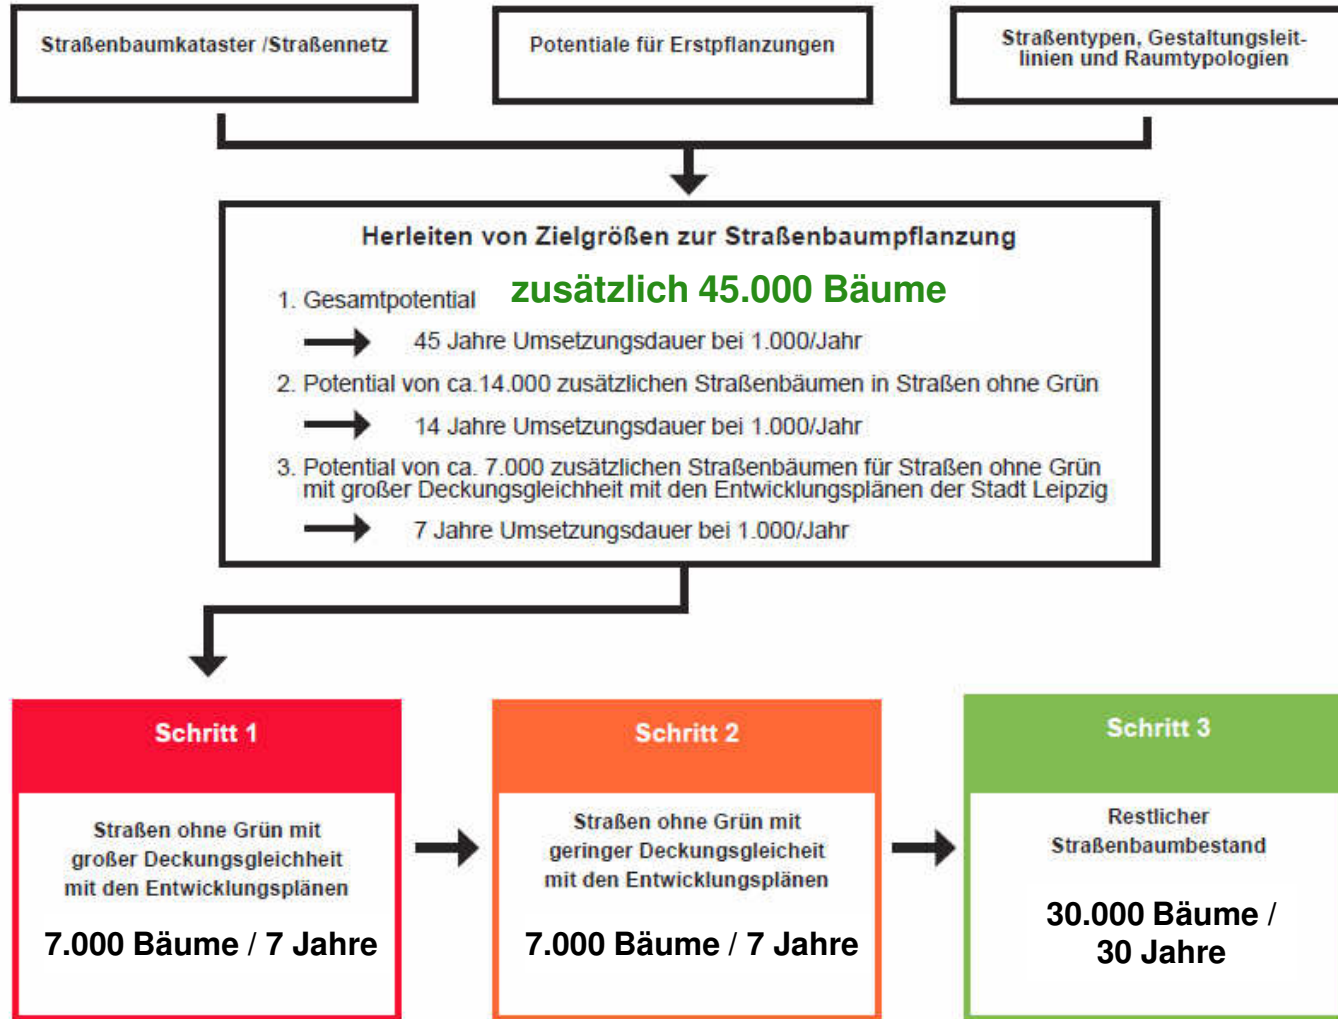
Straßenbaumkataster /Straßennetz

Potentiale für Erstpflanzungen

Straßentypen, Gestaltungsleitlinien und Raumtypologien

Herleiten von Zielgrößen zur Straßenbaumpflanzung

1. Gesamtpotential zusätzlich 45.000 Bäume

45 Jahre Umsetzungsdauer bei 1.000/Jahr

2. Potential von ca.14.000 zusätzlichen Straßenbäumen in Straßen ohne Grün

14 Jahre Umsetzungsdauer bei 1.000/Jahr

3. Potential von ca. 7.000 zusätzlichen Straßenbäumen für Straßen ohne Grün mit großer Deckungsgleichheit mit den Entwicklungsplänen der Stadt Leipzig

7 Jahre Umsetzungsdauer bei 1.000/Jahr

Schritt 1

Straßen ohne Grün mit großer Deckungsgleichheit mit den Entwicklungsplänen

7.000 Bäume / 7 Jahre

Schritt 2

Straßen ohne Grün mit geringer Deckungsgleicheit mit den Entwicklungsplänen

7.000 Bäume / 7 Jahre

Schritt 3

Restlicher Straßenbaumbestand

30.000 Bäume / 30 Jahre